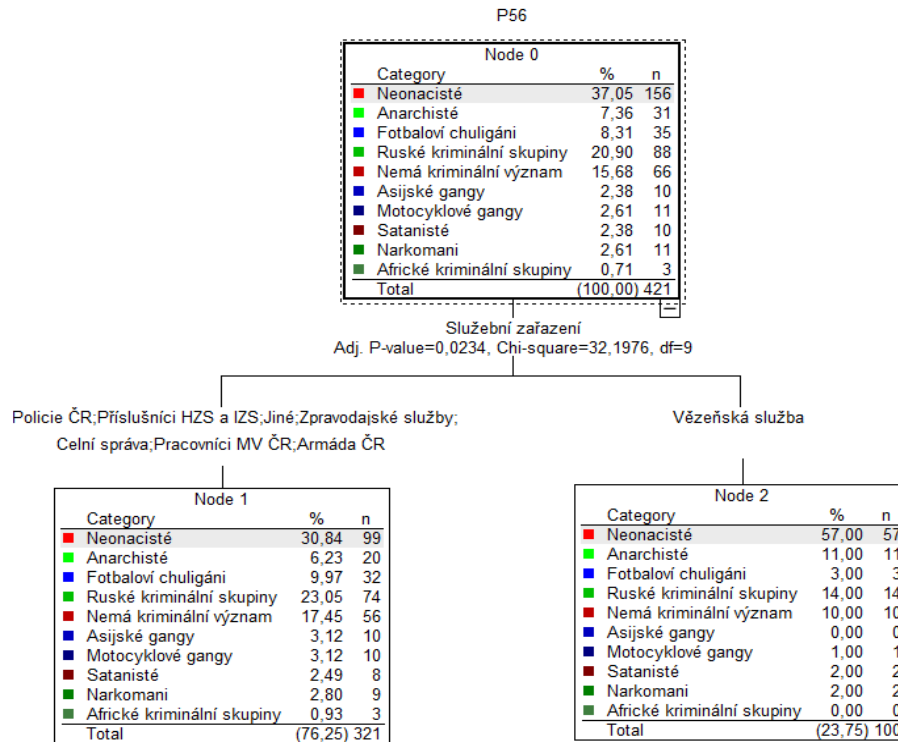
P56

Node 0

| Category | % | n |
|---|---|---|
| Neonacisté | 37,05 | 156 |
| Anarchisté | 7,36 | 31 |
| Fotbaloví chuligáni | 8,31 | 35 |
| Ruské kriminální skupiny | 20,90 | 88 |
| Nemá kriminální význam | 15,68 | 66 |
| Asijské gangy | 2,38 | 10 |
| Motocyklové gangy | 2,61 | 11 |
| Satanisté | 2,38 | 10 |
| Narkomani | 2,61 | 11 |
| Africké kriminální skupiny | 0,71 | 3 |
| Total | (100,00) | 421 |

Služební zařazení
Adj. P-value=0,0234, Chi-square=32,1976, df=9

Policie ČR;Příslušníci HZS a IZS;Jiné;Zpravodajské služby; Celní správa;Pracovníci MV ČR;Armáda ČR

Vězeňská služba

Node 1

| Category | % | n |
|---|---|---|
| Neonacisté | 30,84 | 99 |
| Anarchisté | 6,23 | 20 |
| Fotbaloví chuligáni | 9,97 | 32 |
| Ruské kriminální skupiny | 23,05 | 74 |
| Nemá kriminální význam | 17,45 | 56 |
| Asijské gangy | 3,12 | 10 |
| Motocyklové gangy | 3,12 | 10 |
| Satanisté | 2,49 | 8 |
| Narkomani | 2,80 | 9 |
| Africké kriminální skupiny | 0,93 | 3 |
| Total | (76,25) | 321 |

Node 2

| Category | % | n |
|---|---|---|
| Neonacisté | 57,00 | 57 |
| Anarchisté | 11,00 | 11 |
| Fotbaloví chuligáni | 3,00 | 3 |
| Ruské kriminální skupiny | 14,00 | 14 |
| Nemá kriminální význam | 10,00 | 10 |
| Asijské gangy | 0,00 | 0 |
| Motocyklové gangy | 1,00 | 1 |
| Satanisté | 2,00 | 2 |
| Narkomani | 2,00 | 2 |
| Africké kriminální skupiny | 0,00 | 0 |
| Total | (23,75) | 100 |